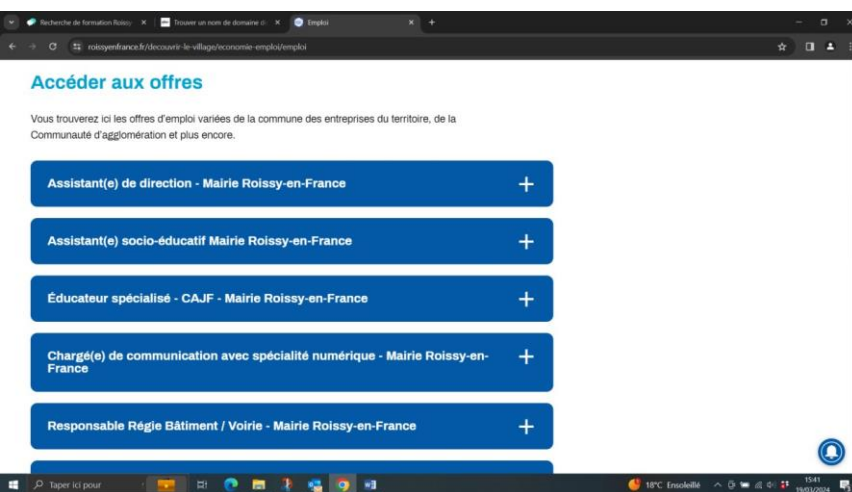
Recherche de formation Roissy ×
Trouver un nom de domaine d ×
Emploi ×
+

roissyenfrance.fr/decouvrir-le-village/economie-emploi/emploi

Accéder aux offres

Vous trouverez ici les offres d'emploi variées de la commune des entreprises du territoire, de la Communauté d'agglomération et plus encore.

Assistant(e) de direction - Mairie Roissy-en-France +

Assistant(e) socio-éducatif Mairie Roissy-en-France +

Éducateur spécialisé - CAJF - Mairie Roissy-en-France +

Chargé(e) de communication avec spécialité numérique - Mairie Roissy-en-France +

Responsable Régie Bâtiment / Voirie - Mairie Roissy-en-France +

Taper ici pour

18°C Ensoleillé

15:41
19/03/2024